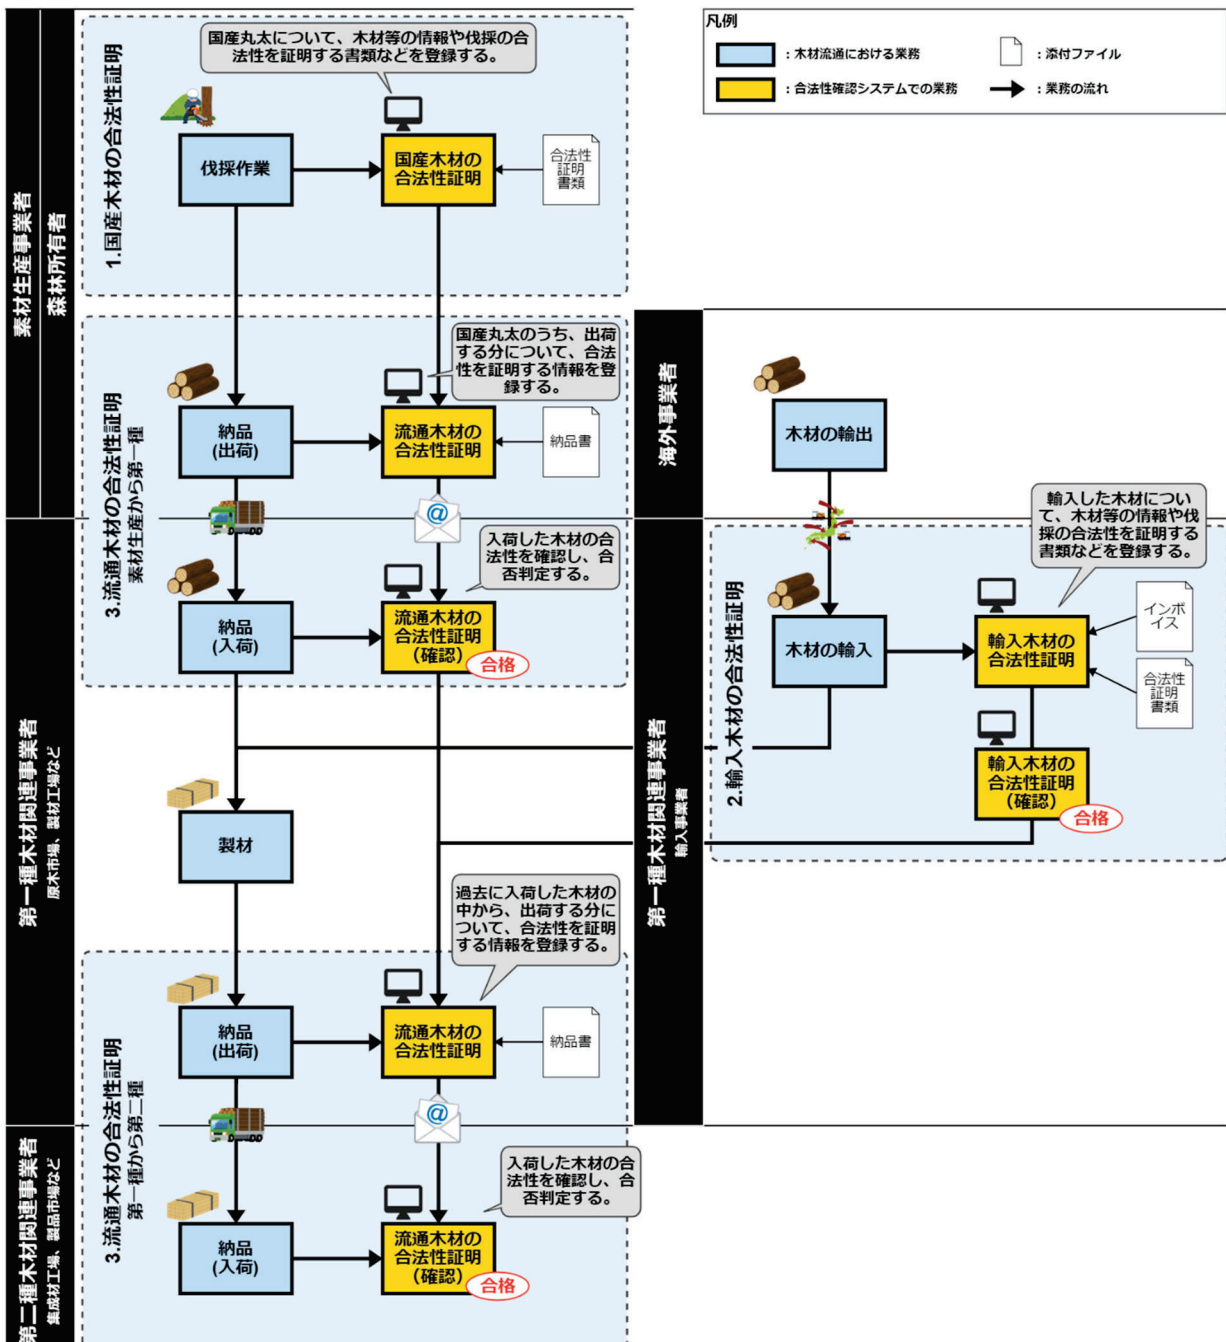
凡例
：木材流通における業務
：合法性確認システムでの業務
：添付ファイル
：業務の流れ

素材生産事業者
森林所有者

1.国産木材の合法性証明

国産丸太について、木材等の情報や伐採の合法性を証明する書類などを登録する。

伐採作業
国産木材の合法性証明
合法性証明書類

3.流通木材の合法性証明
素材生産から第一種

国産丸太のうち、出荷する分について、合法性を証明する情報を登録する。

納品（出荷）
流通木材の合法性証明
納品書

入荷した木材の合法性を確認し、合否判定する。

納品（入荷）
流通木材の合法性証明（確認）
合格

海外事業者
木材の輸出

第一種木材関連事業者
輸入事業者

2.輸入木材の合法性証明

輸入した木材について、木材等の情報や伐採の合法性を証明する書類などを登録する。

木材の輸入
輸入木材の合法性証明
インボイス
合法性証明書類
輸入木材の合法性証明（確認）
合格

第一種木材関連事業者
原木市場、製材工場など

製材

過去に入荷した木材の中から、出荷する分について、合法性を証明する情報を登録する。

3.流通木材の合法性証明
第一種から第二種

納品（出荷）
流通木材の合法性証明
納品書

入荷した木材の合法性を確認し、合否判定する。

第二種木材関連事業者
集成材工場、製品市場など

納品（入荷）
流通木材の合法性証明（確認）
合格